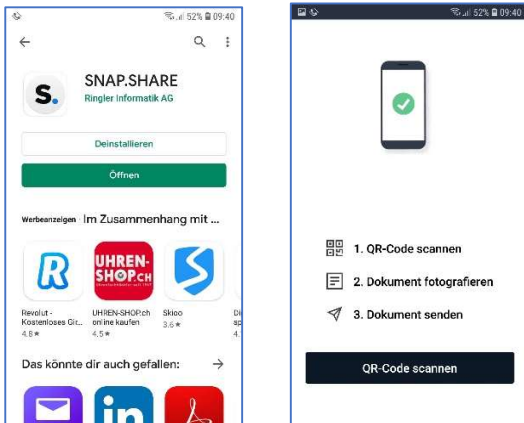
52% 09:40

SNAP.SHARE
Ringler Informatik AG

Deinstallieren

Öffnen

Werbeanzeigen Im Zusammenhang mit ...

UHREN-SHOP.CH

Revolut - Kostenloses Gi...
4,6 ★

UHREN-SHOP.ch online kaufen
4,5 ★

Skioo
3,6 ★

Das könnte dir auch gefallen: →

52% 09:40

1. QR-Code scannen

2. Dokument fotografieren

3. Dokument senden

QR-Code scannen